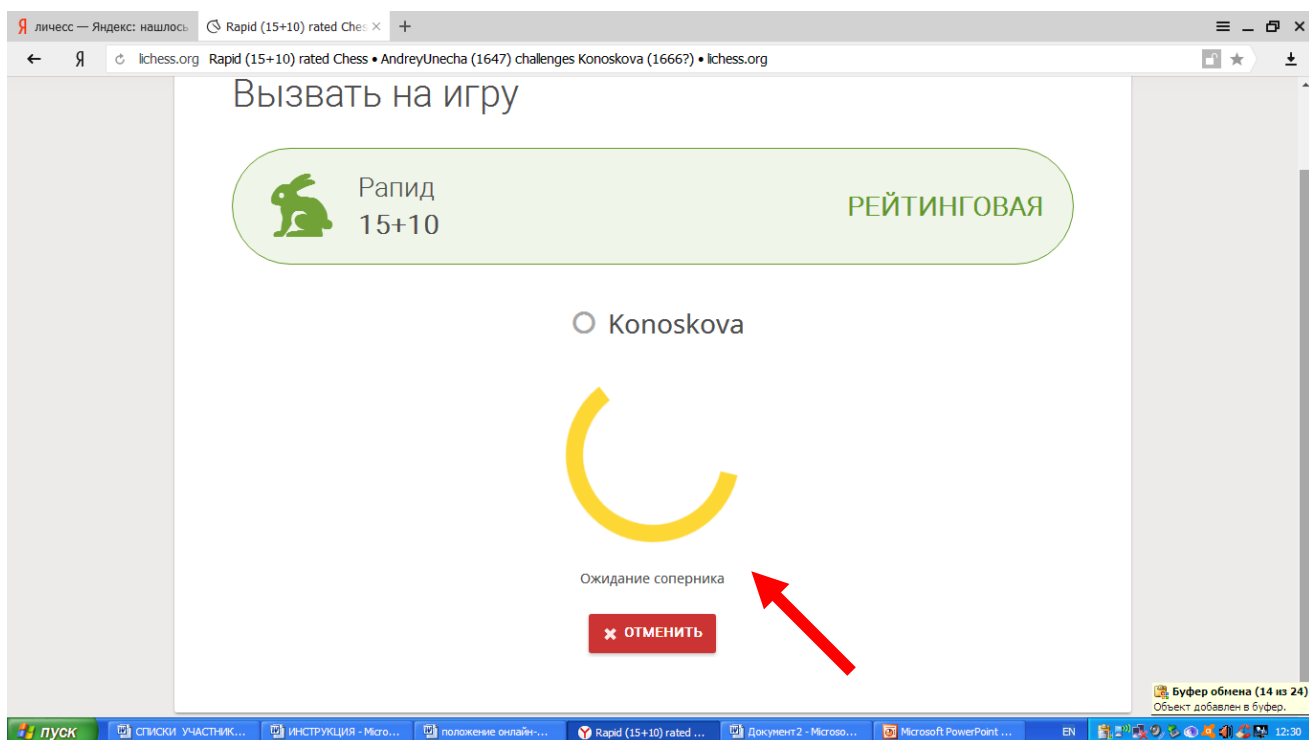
Я личесс — Яндекс: нашлось
Rapid (15+10) rated Ches ×
+
Я
lichess.org Rapid (15+10) rated Chess • AndreyUnecha (1647) challenges Konoskova (1666?) • lichess.org

Вызвать на игру

Рапид
15+10
РЕЙТИНГОВАЯ

Konoskova

Ожидание соперника

✖ ОТМЕНИТЬ

Буфер обмена (14 из 24)
Объект добавлен в буфер.

пуск
СПИСКИ УЧАСТНИК...
ИНСТРУКЦИЯ - Micro...
положение онлайн-...
Rapid (15+10) rated ...
Документ2 - Microso...
Microsoft PowerPoint ...
EN
12:30